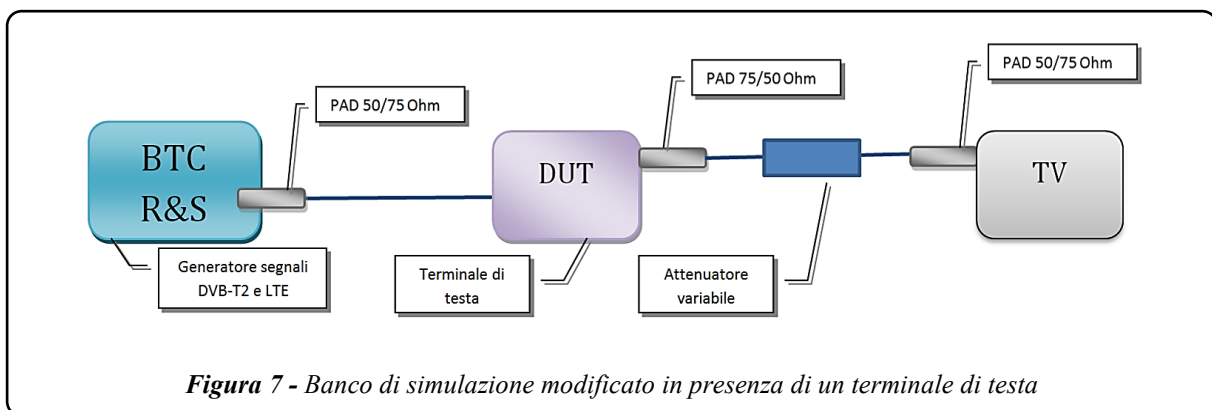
PAD 50/75 Ohm

PAD 75/50 Ohm

PAD 50/75 Ohm

BTC R&S

DUT

TV

Generatore segnali DVB-T2 e LTE

Terminale di testa

Attenuatore variabile

*Figura 7 - Banco di simulazione modificato in presenza di un terminale di testa*